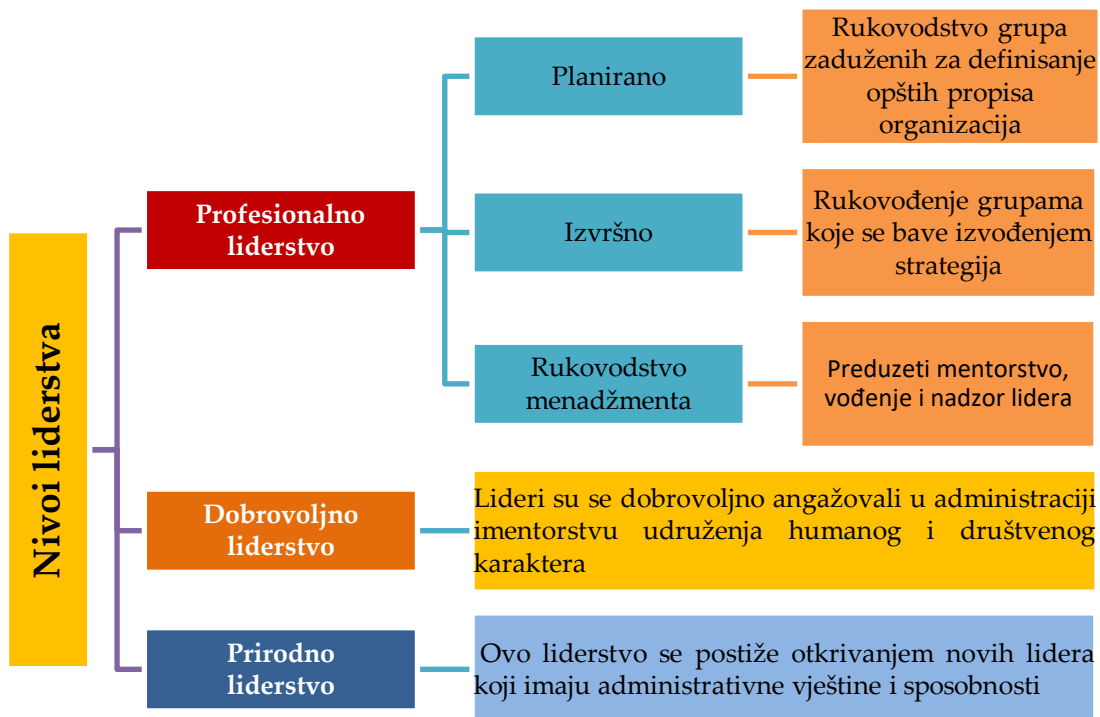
Nivoi liderstva

Profesionalno liderstvo

Planirano

Rukovodstvo grupa zaduženih za definisanje opštih propisa organizacija

Izvršno

Rukovođenje grupama koje se bave izvođenjem strategija

Rukovodstvo menadžmenta

Preduzeti mentorstvo, vođenje i nadzor lidera

Dobrovoljno liderstvo

Lideri su se dobrovoljno angažovali u administraciji imentorstvu udruženja humanog i društvenog karaktera

Prirodno liderstvo

Ovo liderstvo se postiže otkrivanjem novih lidera koji imaju administrativne vještine i sposobnosti